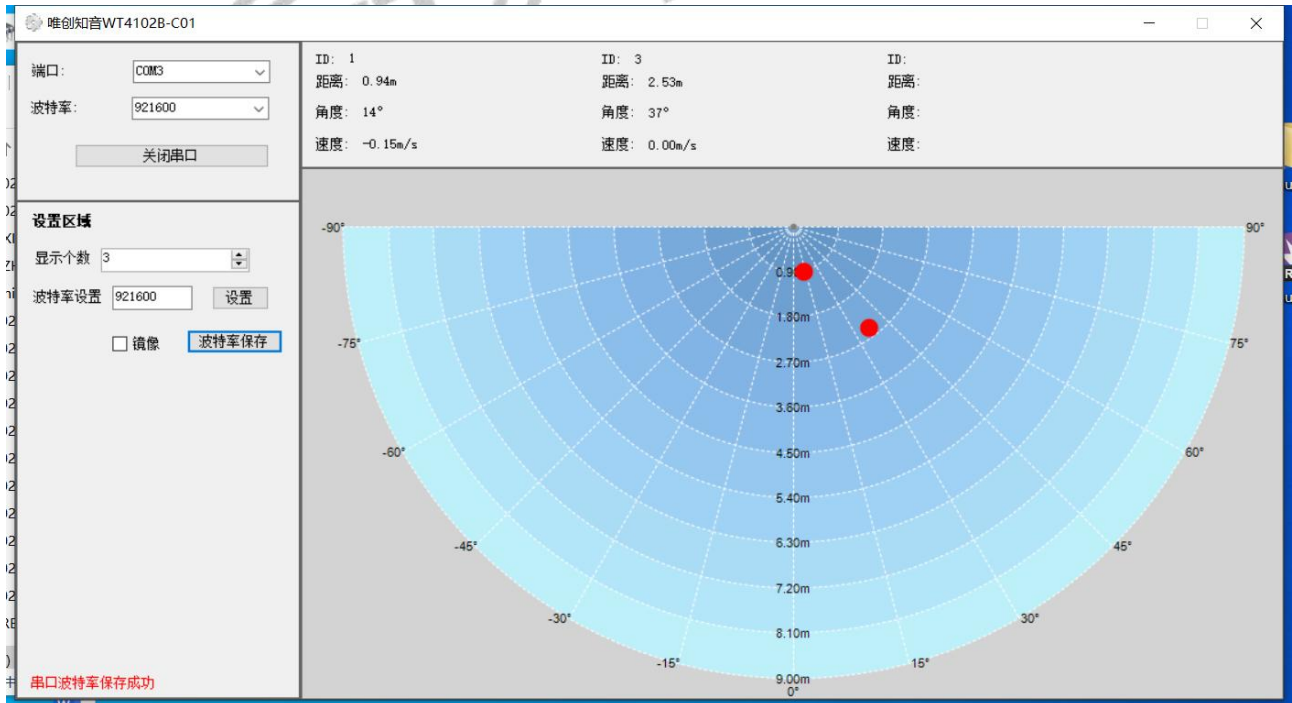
唯创知音WT4102B-C01

端口: COM3
波特率: 921600
关闭串口

设置区域
显示个数 3
波特率设置 921600 设置
镜像 波特率保存

串口波特率保存成功

ID: 1
距离: 0.94m
角度: 14°
速度: -0.15m/s

ID: 3
距离: 2.53m
角度: 37°
速度: 0.00m/s

ID:
距离:
角度:
速度:

-90° 90°
-75° 75°
-60° 60°
-45° 45°
-30° 30°
-15° 15°
0°
0.9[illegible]
1.80m
2.70m
3.60m
4.50m
5.40m
6.30m
7.20m
8.10m
9.00m